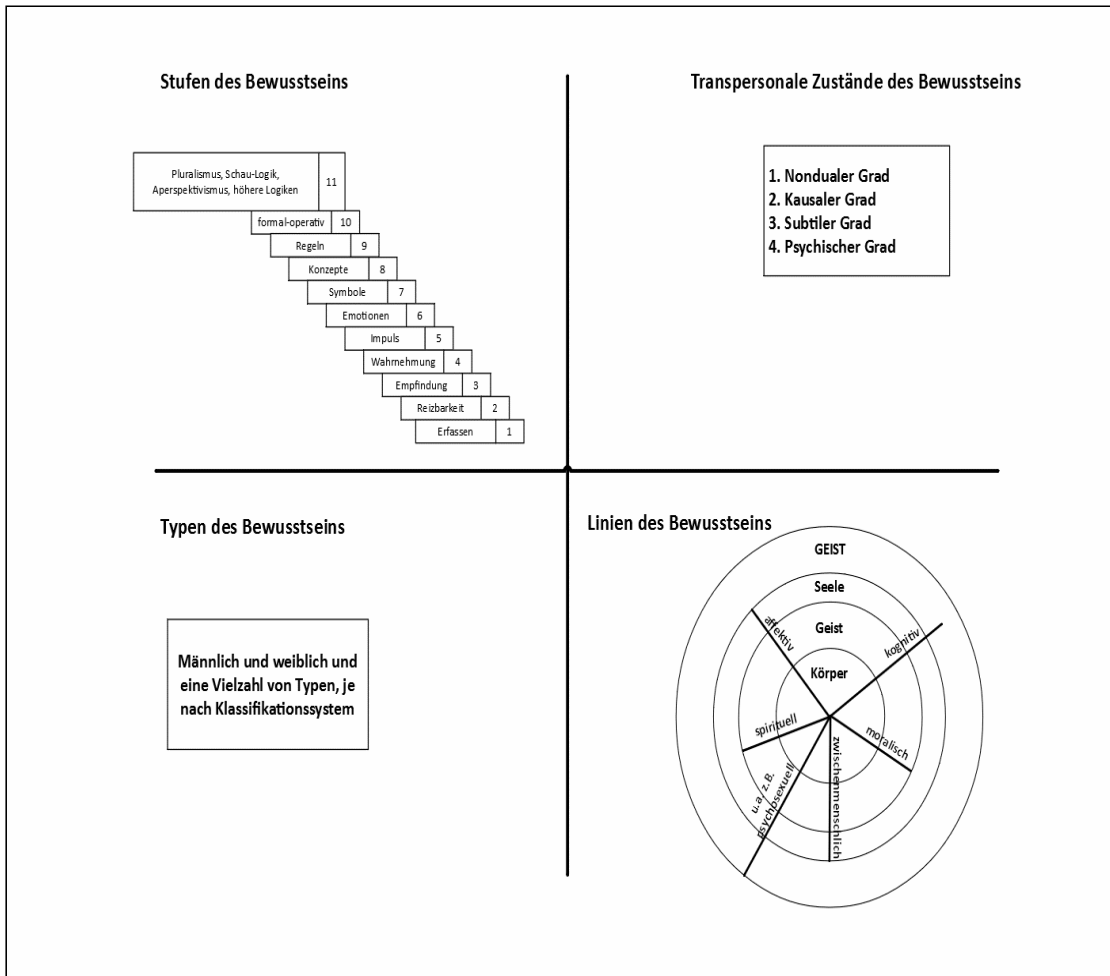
Stufen des Bewusstseins

| | |
|---|---|
| Pluralismus, Schau-Logik, Aperspektivismus, höhere Logiken | 11 |
| formal-operativ | 10 |
| Regeln | 9 |
| Konzepte | 8 |
| Symbole | 7 |
| Emotionen | 6 |
| Impuls | 5 |
| Wahrnehmung | 4 |
| Empfindung | 3 |
| Reizbarkeit | 2 |
| Erfassen | 1 |

Transpersonale Zustände des Bewusstseins

1. Nondualer Grad
2. Kausaler Grad
3. Subtiler Grad
4. Psychischer Grad

Typen des Bewusstseins

Männlich und weiblich und eine Vielzahl von Typen, je nach Klassifikationssystem

Linien des Bewusstseins

GEIST
Seele
Geist
Körper
affektiv
kognitiv
moralisch
zwischenmenschlich
u.a. z.B. psychosexuell
spirituell